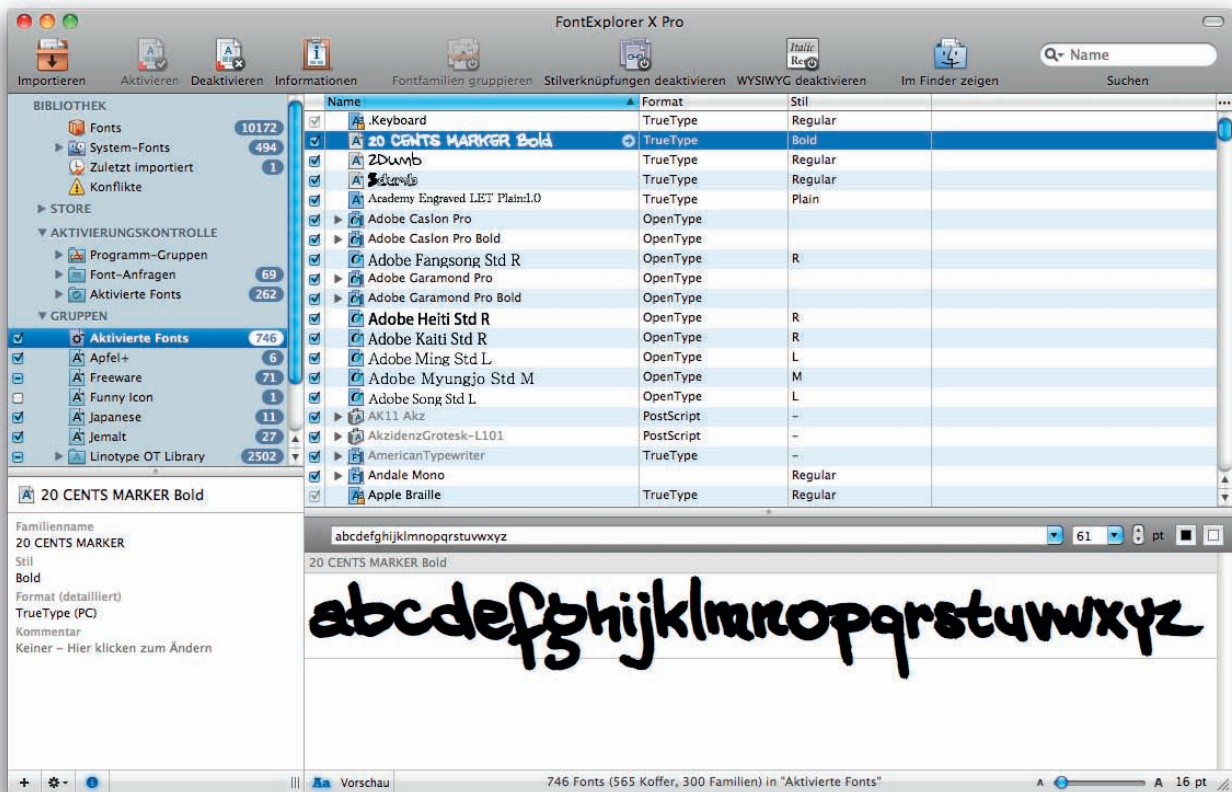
FontExplorer X Pro

Importieren | Aktivieren | Deaktivieren | Informationen | Fontfamilien gruppieren | Stilverknüpfungen deaktivieren | Italic Reg WYSIWYG deaktivieren | Im Finder zeigen | Name Suchen

BIBLIOTHEK
Fonts 10172
System-Fonts 494
Zuletzt importiert 1
Konflikte
STORE
AKTIVIERUNGSKONTROLLE
Programm-Gruppen
Font-Anfragen 69
Aktivierte Fonts 262
GRUPPEN
Aktivierte Fonts 746
Apfel+ 6
Freeware 71
Funny Icon 1
Japanese 11
Jemalt 27
Linotype OT Library 2502

| Name | Format | Stil |
|---|---|---|
| .Keyboard | TrueType | Regular |
| 20 CENTS MARKER Bold | TrueType | Bold |
| 2Dumb | TrueType | Regular |
| 3dumb | TrueType | Regular |
| Academy Engraved LET Plain:1.0 | TrueType | Plain |
| Adobe Caslon Pro | OpenType | |
| Adobe Caslon Pro Bold | OpenType | |
| Adobe Fangsong Std R | OpenType | R |
| Adobe Garamond Pro | OpenType | |
| Adobe Garamond Pro Bold | OpenType | |
| Adobe Heiti Std R | OpenType | R |
| Adobe Kaiti Std R | OpenType | R |
| Adobe Ming Std L | OpenType | L |
| Adobe Myungjo Std M | OpenType | M |
| Adobe Song Std L | OpenType | L |
| AK11 Akz | PostScript | – |
| AkzidenzGrotesk-L101 | PostScript | – |
| AmericanTypewriter | TrueType | – |
| Andale Mono | | Regular |
| Apple Braille | TrueType | Regular |

20 CENTS MARKER Bold
Familienname
20 CENTS MARKER
Stil
Bold
Format (detailliert)
TrueType (PC)
Kommentar
Keiner – Hier klicken zum Ändern

abcdefghijklmnopqrstuvwxyz 61 pt
20 CENTS MARKER Bold
abcdefghijklmnopqrstuvwxyz

Vorschau
746 Fonts (565 Koffer, 300 Familien) in "Aktivierte Fonts"
A A 16 pt